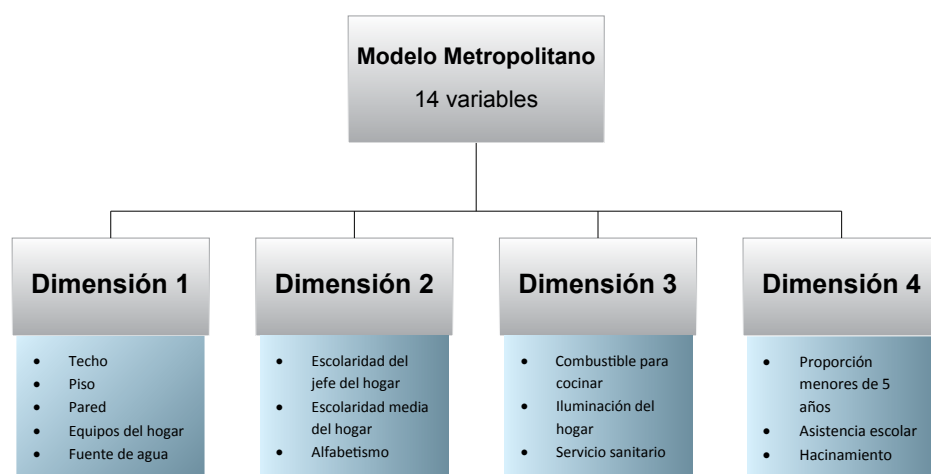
**Modelo Metropolitano**
14 variables

**Dimensión 1**
- Techo
- Piso
- Pared
- Equipos del hogar
- Fuente de agua

**Dimensión 2**
- Escolaridad del jefe del hogar
- Escolaridad media del hogar
- Alfabetismo

**Dimensión 3**
- Combustible para cocinar
- Iluminación del hogar
- Servicio sanitario

**Dimensión 4**
- Proporción menores de 5 años
- Asistencia escolar
- Hacinamiento